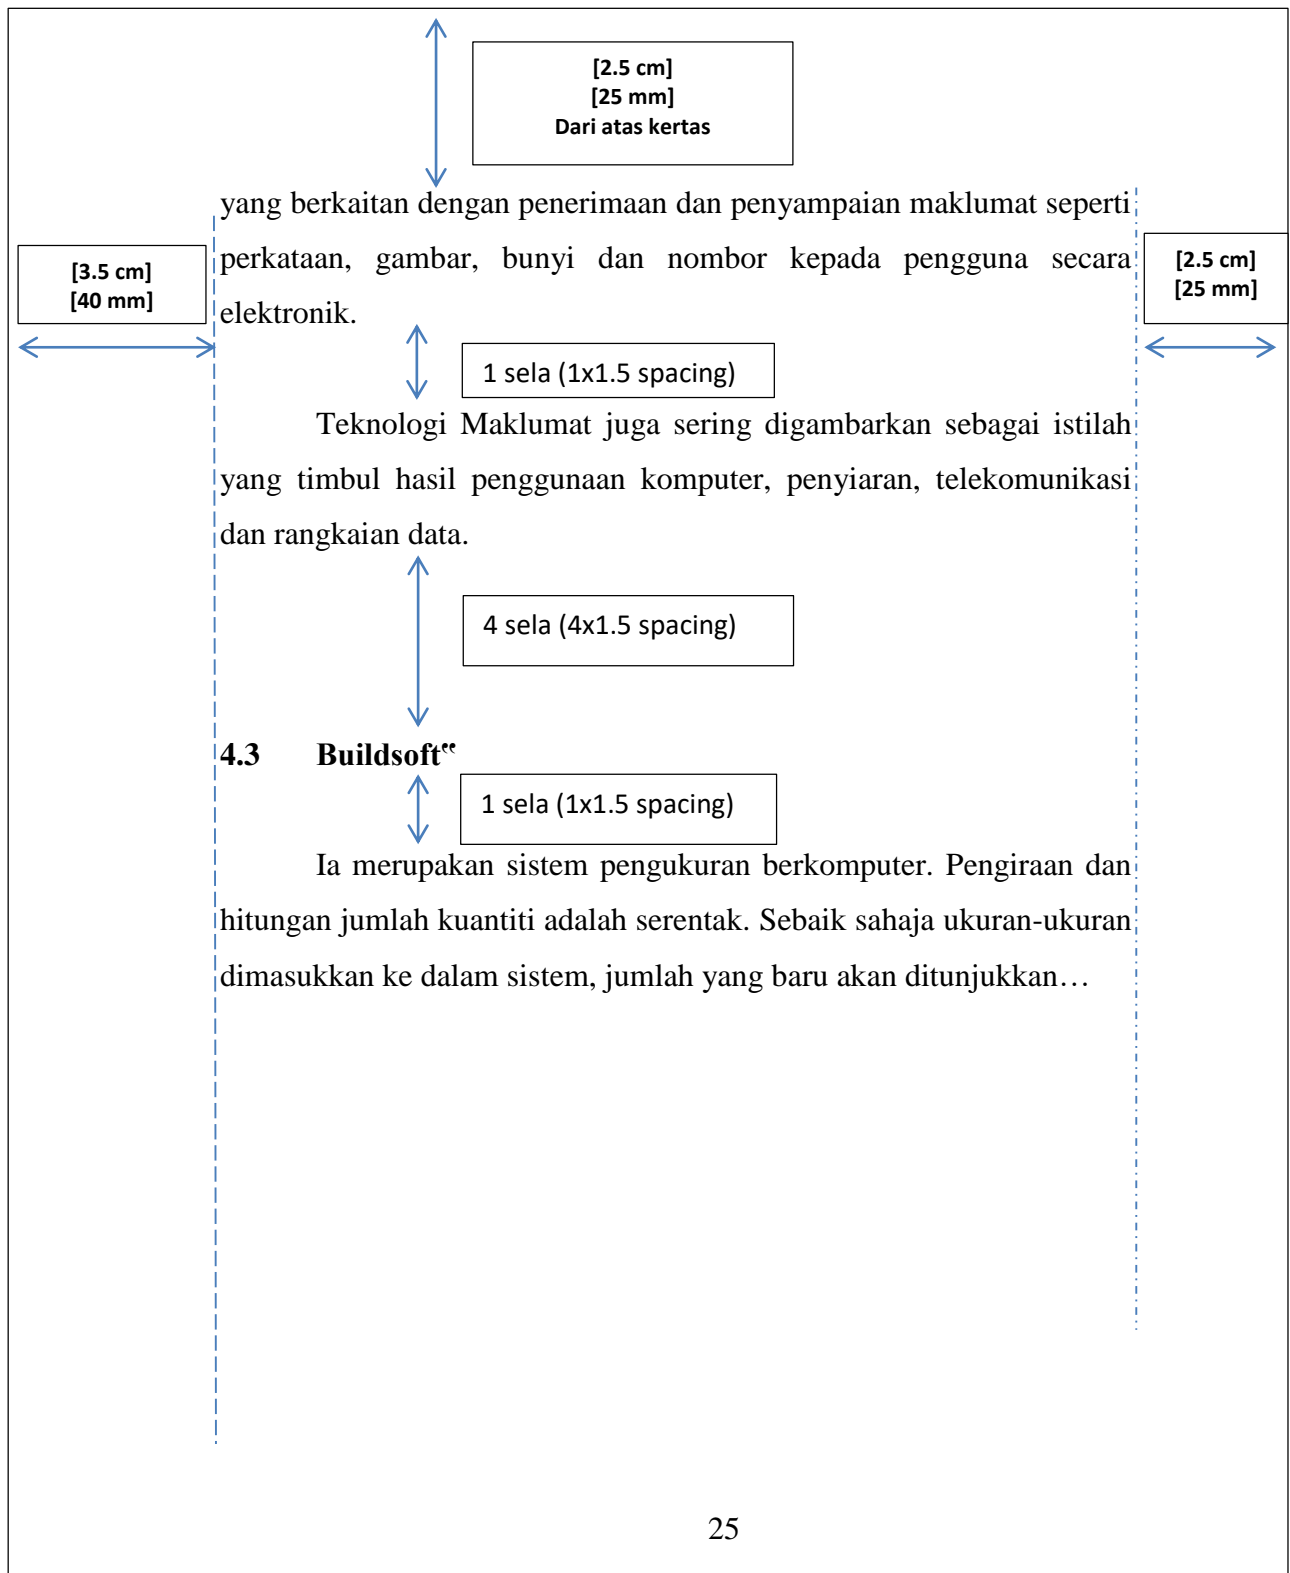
[2.5 cm]
[25 mm]
Dari atas kertas

[3.5 cm]
[40 mm]

yang berkaitan dengan penerimaan dan penyampaian maklumat seperti perkataan, gambar, bunyi dan nombor kepada pengguna secara elektronik.

[2.5 cm]
[25 mm]

1 sela (1x1.5 spacing)

Teknologi Maklumat juga sering digambarkan sebagai istilah yang timbul hasil penggunaan komputer, penyiaran, telekomunikasi dan rangkaian data.

4 sela (4x1.5 spacing)

**4.3 Buildsoft**$^{\text{ce}}$

1 sela (1x1.5 spacing)

Ia merupakan sistem pengukuran berkomputer. Pengiraan dan hitungan jumlah kuantiti adalah serentak. Sebaik sahaja ukuran-ukuran dimasukkan ke dalam sistem, jumlah yang baru akan ditunjukkan…

25